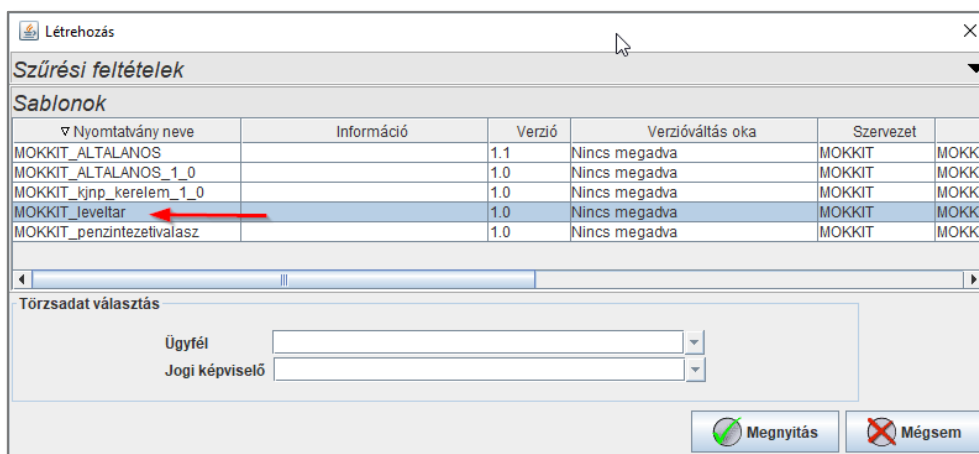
Létrehozás

Szűrési feltételek

Sablonok

| ▽ Nyomtatvány neve | Információ | Verzió | Verzióváltás oka | Szervezet | |
|---|---|---|---|---|---|
| MOKKIT_ALTALANOS | | 1.1 | Nincs megadva | MOKKIT | MOKK |
| MOKKIT_ALTALANOS_1_0 | | 1.0 | Nincs megadva | MOKKIT | MOKK |
| MOKKIT_kjnp_kerelem_1_0 | | 1.0 | Nincs megadva | MOKKIT | MOKK |
| MOKKIT_leveltar | | 1.0 | Nincs megadva | MOKKIT | MOKK |
| MOKKIT_penzintezetivalasz | | 1.0 | Nincs megadva | MOKKIT | MOKK |

Törzsadat választás

Ügyfél

Jogi képviselő

Megnyitás

Mégsem